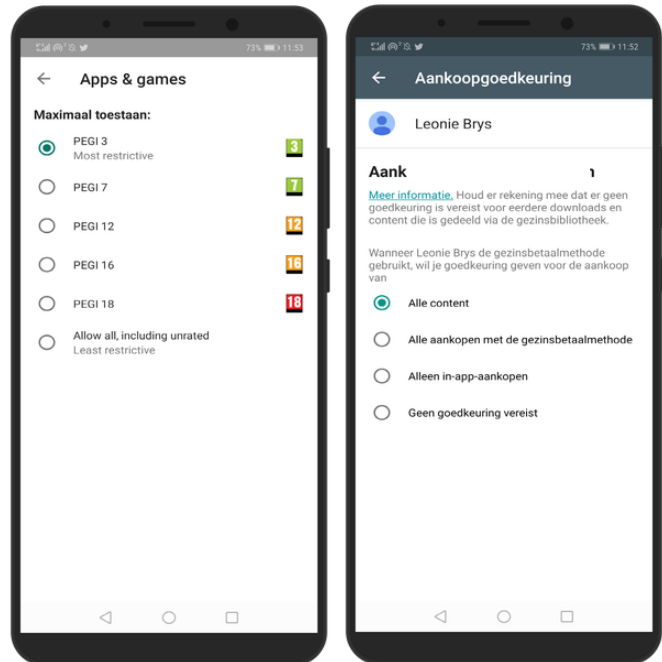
73% 11:53

Apps & games

Maximaal toestaan:

PEGI 3
Most restrictive
3

PEGI 7
7

PEGI 12
12

PEGI 16
16

PEGI 18
18

Allow all, including unrated
Least restrictive

73% 11:52

Aankoopgoedkeuring

Leonie Brys

Aank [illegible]

Meer informatie. Houd er rekening mee dat er geen goedkeuring is vereist voor eerdere downloads en content die is gedeeld via de gezinsbibliotheek.

Wanneer Leonie Brys de gezinsbetaalmethode gebruikt, wil je goedkeuring geven voor de aankoop van

Alle content

Alle aankopen met de gezinsbetaalmethode

Alleen in-app-aankopen

Geen goedkeuring vereist